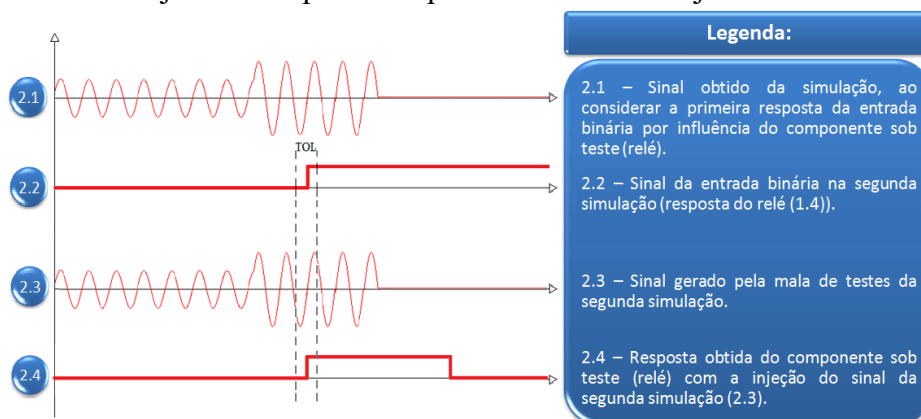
2.1

2.2

2.3

2.4

TOL

Legenda:

2.1 – Sinal obtido da simulação, ao considerar a primeira resposta da entrada binária por influência do componente sob teste (relé).

2.2 – Sinal da entrada binária na segunda simulação (resposta do relé (1.4)).

2.3 – Sinal gerado pela mala de testes da segunda simulação.

2.4 – Resposta obtida do componente sob teste (relé) com a injeção do sinal da segunda simulação (2.3).